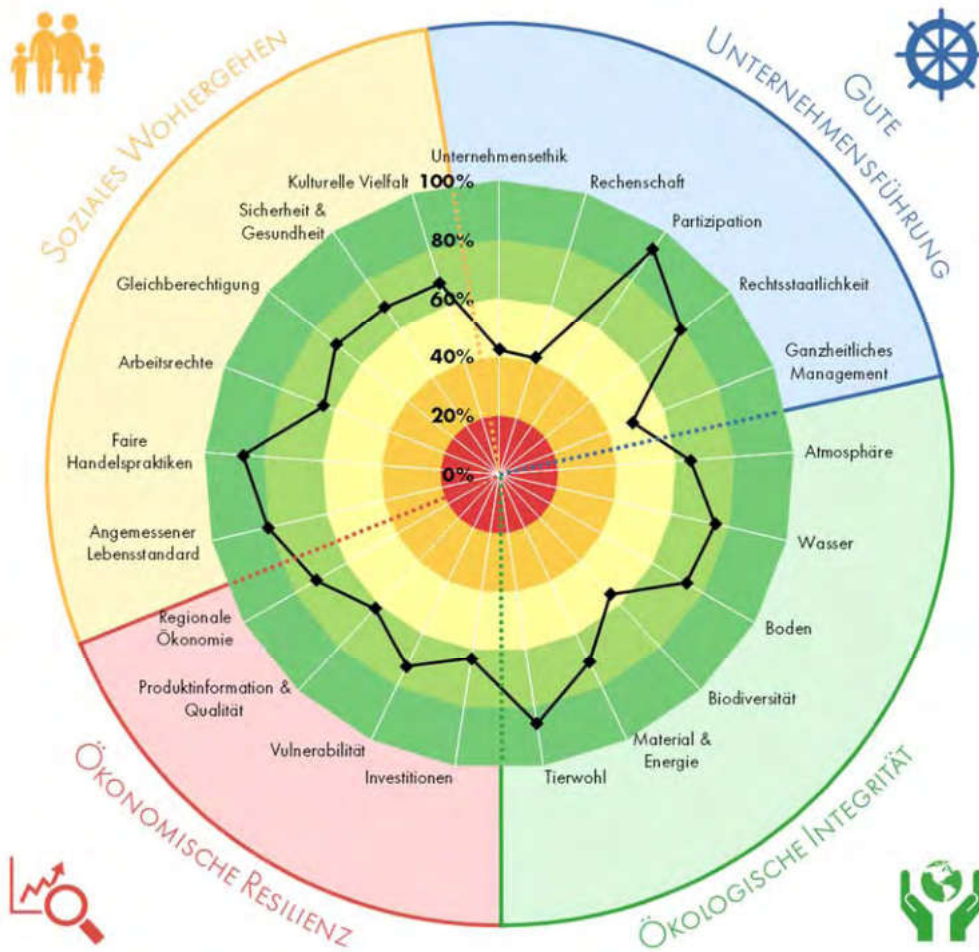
Soziales Wohlergehen

Gute Unternehmensführung

Ökologische Integrität

Ökonomische Resilienz

100%
80%
60%
40%
20%
0%

Unternehmensethik
Rechenschaft
Partizipation
Rechtsstaatlichkeit
Ganzheitliches Management
Atmosphäre
Wasser
Boden
Biodiversität
Material & Energie
Tierwohl
Investitionen
Vulnerabilität
Produktinformation & Qualität
Regionale Ökonomie
Angemessener Lebensstandard
Faire Handelspraktiken
Arbeitsrechte
Gleichberechtigung
Sicherheit & Gesundheit
Kulturelle Vielfalt